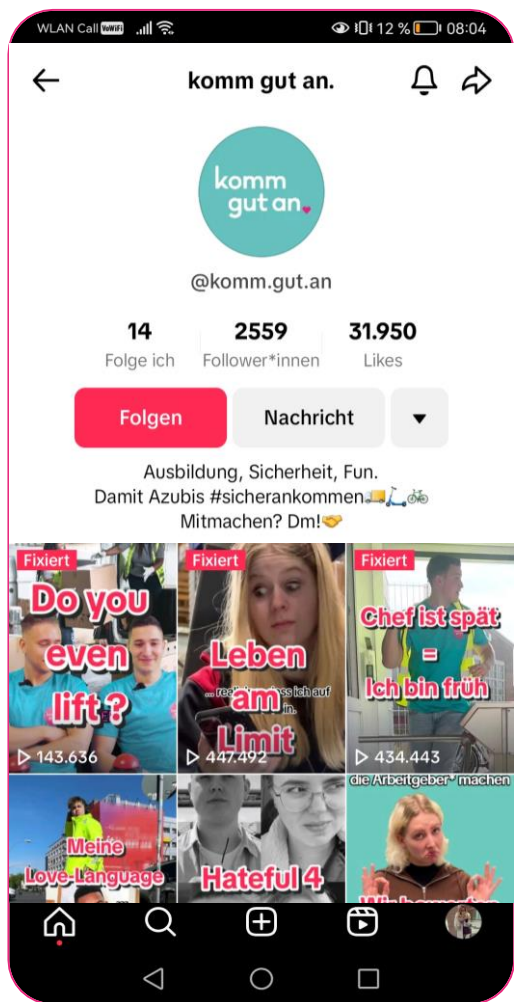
WLAN Call VoWiFi 12 % 08:04

komm gut an.

komm gut an

@komm.gut.an

14
Folge ich

2559
Follower*innen

31.950
Likes

Folgen

Nachricht

Ausbildung, Sicherheit, Fun.
Damit Azubis #sicherankommen🚚🛴🚲
Mitmachen? Dm!🤝

Fixiert
Do you even lift?
▷ 143.636

Fixiert
Leben am Limit
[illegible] ich auf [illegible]
▷ 447.492

Fixiert
Chef ist spät = Ich bin früh
▷ 434.443

Meine Love-Language

Hateful 4

die Arbeitgeber*innen machen
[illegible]